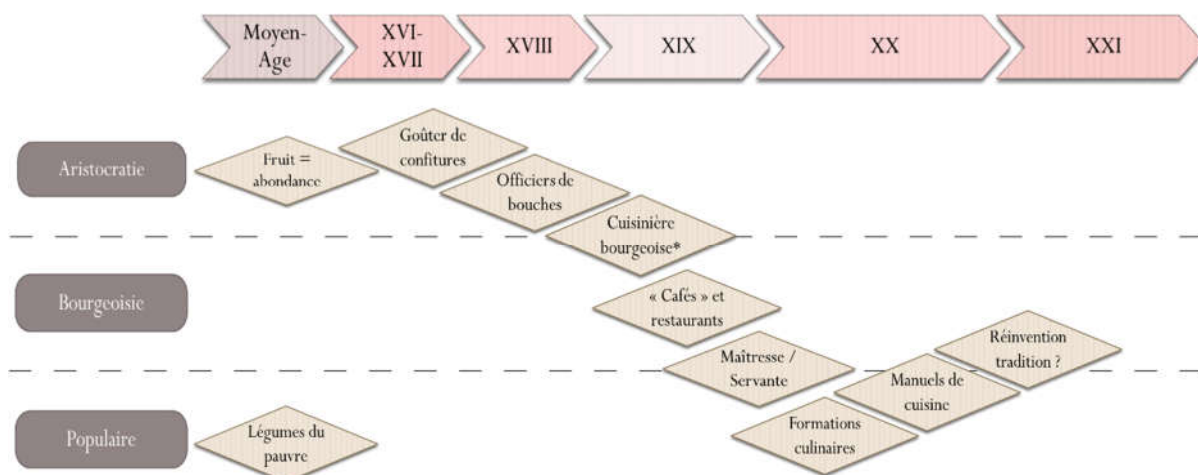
Moyen-Age

XVI-XVII

XVIII

XIX

XX

XXI

Aristocratie

Fruit = abondance

Goûter de confitures

Officiers de bouches

Cuisinière bourgeoise*

Bourgeoisie

« Cafés » et restaurants

Maîtresse / Servante

Réinvention tradition ?

Manuels de cuisine

Populaire

Légumes du pauvre

Formations culinaires